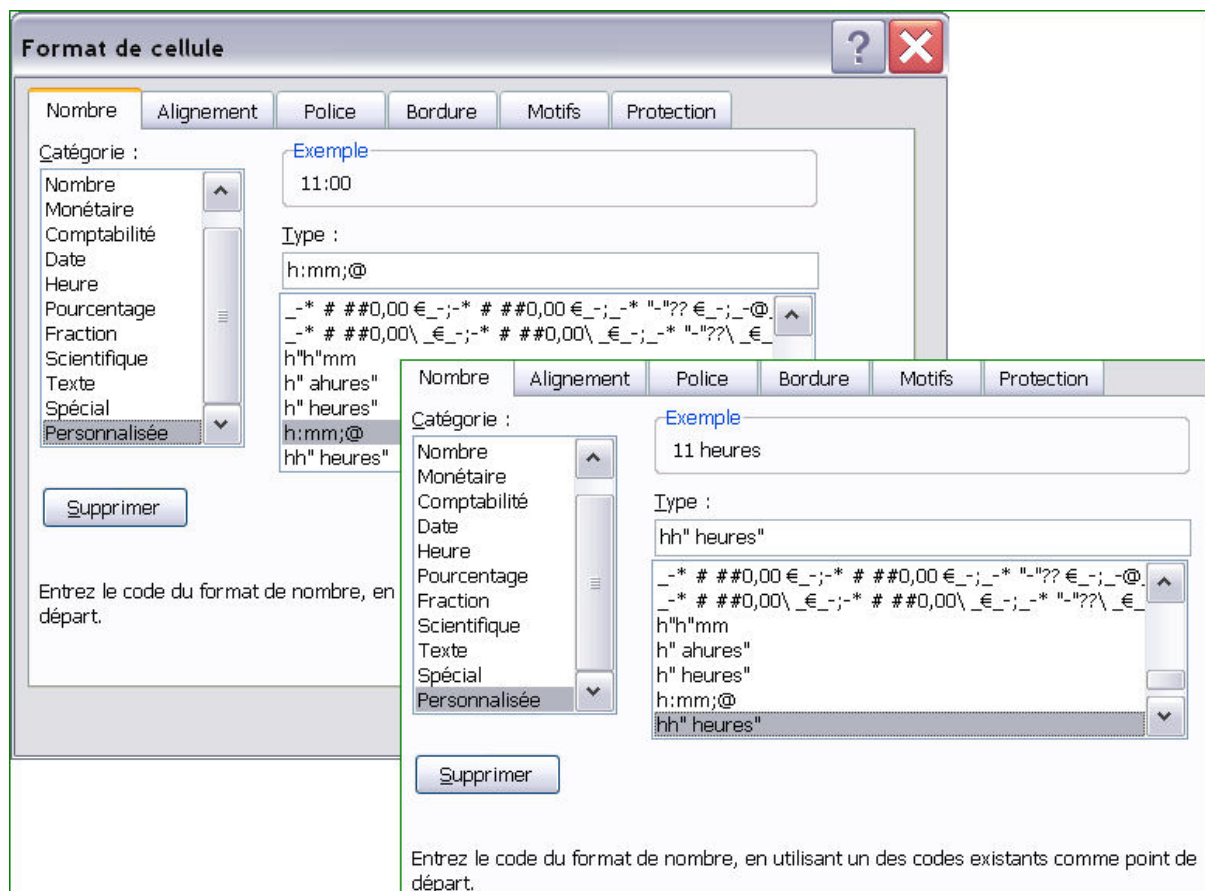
Format de cellule

Nombre | Alignement | Police | Bordure | Motifs | Protection

Catégorie :

Nombre
Monétaire
Comptabilité
Date
Heure
Pourcentage
Fraction
Scientifique
Texte
Spécial
Personnalisée

Exemple
11:00

Type :
h:mm;@

_-* # ##0,00 €_-;-* # ##0,00 €_-;_-* "-"?? €_-;_-@_
_-* # ##0,00\ _€_-;-* # ##0,00\ _€_-;_-* "-"??\ _€_
h"h"mm
h" ahures"
h" heures"
h:mm;@
hh" heures"

Supprimer

Entrez le code du format de nombre, en
départ.

Nombre | Alignement | Police | Bordure | Motifs | Protection

Catégorie :

Nombre
Monétaire
Comptabilité
Date
Heure
Pourcentage
Fraction
Scientifique
Texte
Spécial
Personnalisée

Exemple
11 heures

Type :
hh" heures"

_-* # ##0,00 €_-;-* # ##0,00 €_-;_-* "-"?? €_-;_-@_
_-* # ##0,00\ _€_-;-* # ##0,00\ _€_-;_-* "-"??\ _€_
h"h"mm
h" ahures"
h" heures"
h:mm;@
hh" heures"

Supprimer

Entrez le code du format de nombre, en utilisant un des codes existants comme point de départ.